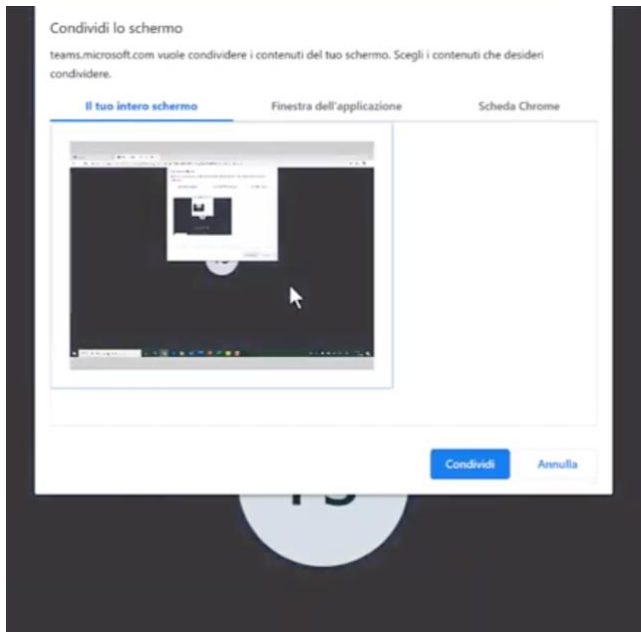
Condividi lo schermo

teams.microsoft.com vuole condividere i contenuti del tuo schermo. Scegli i contenuti che desideri condividere.

Il tuo intero schermo | Finestra dell'applicazione | Scheda Chrome

Condividi | Annulla